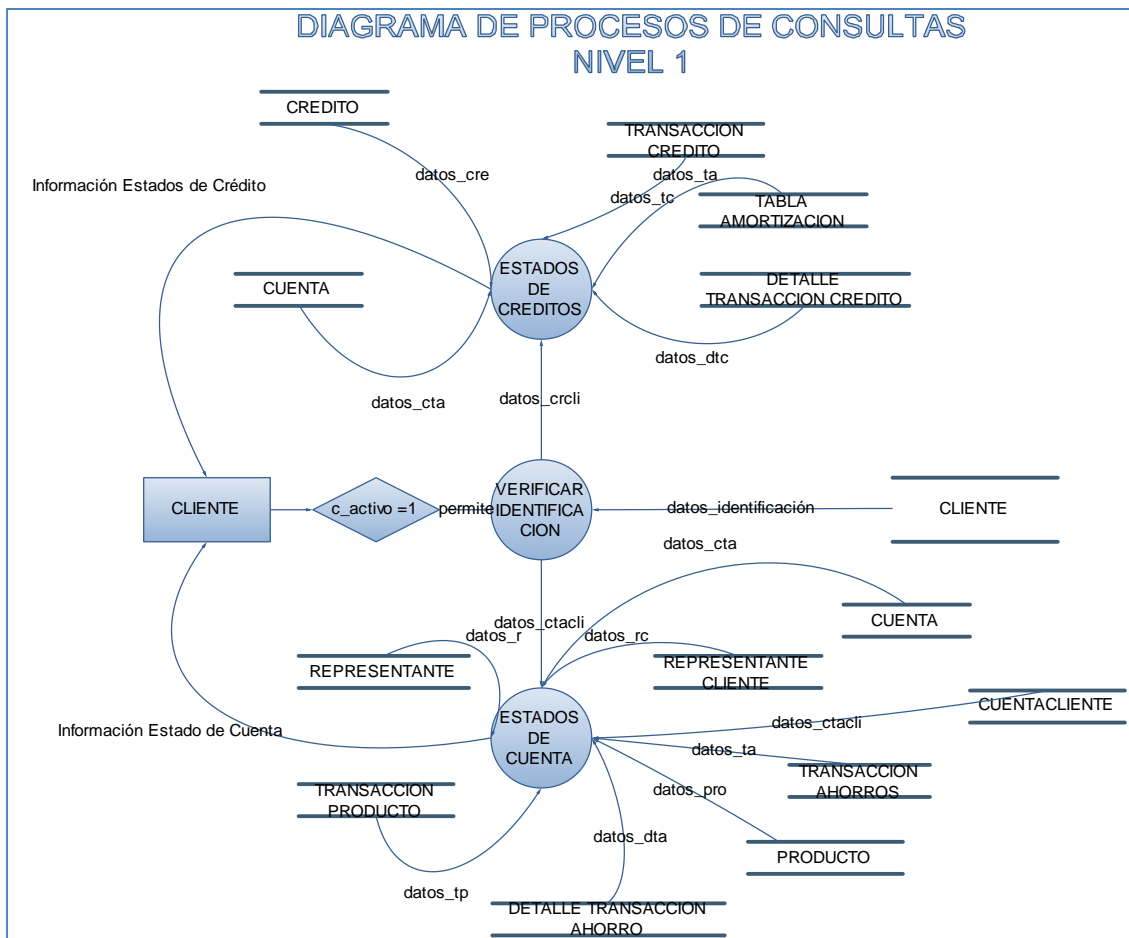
DIAGRAMA DE PROCESOS DE CONSULTAS
NIVEL 1

CREDITO

TRANSACCION CREDITO

datos_cre

Información Estados de Crédito

datos_ta
datos_tc

TABLA AMORTIZACION

ESTADOS DE CREDITOS

CUENTA

DETALLE TRANSACCION CREDITO

datos_dtc

datos_cta

datos_crcli

CLIENTE

c_activo =1

permite

VERIFICAR IDENTIFICACION

datos_identificación

CLIENTE

datos_cta

CUENTA

datos_ctacli
datos_r
datos_rc

REPRESENTANTE

REPRESENTANTE CLIENTE

CUENTACLIENTE

datos_ctacli

Información Estado de Cuenta

ESTADOS DE CUENTA

datos_ta

TRANSACCION AHORROS

TRANSACCION PRODUCTO

datos_pro

datos_dta

PRODUCTO

datos_tp

DETALLE TRANSACCION AHORRO